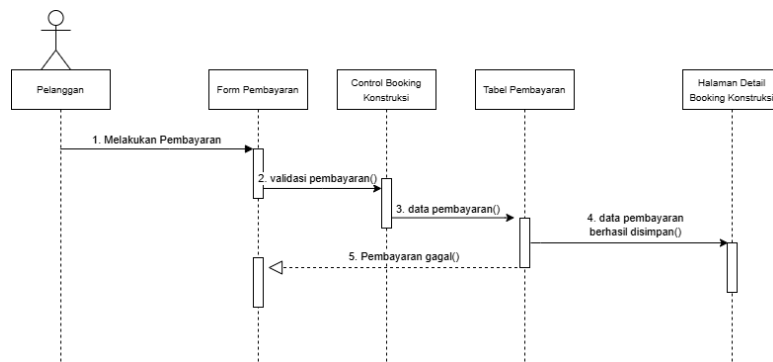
Pelanggan

Form Pembayaran

Control Booking Konstruksi

Tabel Pembayaran

Halaman Detail Booking Konstruksi

1. Melakukan Pembayaran

2. validasi pembayaran()

3. data pembayaran()

4. data pembayaran berhasil disimpan()

5. Pembayaran gagal()